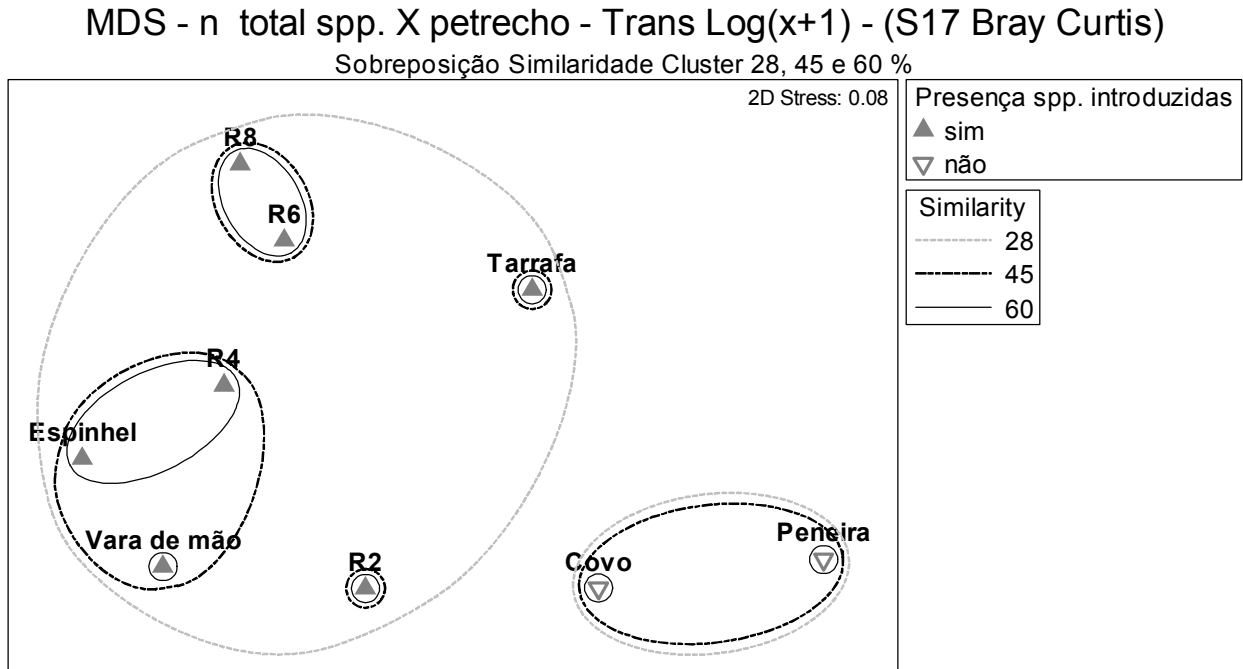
MDS - n total spp. X petrecho - Trans Log(x+1) - (S17 Bray Curtis)

Sobreposição Similaridade Cluster 28, 45 e 60 %

2D Stress: 0.08

R8

R6

Tarrafa

R4

Espinhel

Vara de mão

R2

Covo

Peneira

Presença spp. introduzidas

sim

não

Similarity

28

45

60